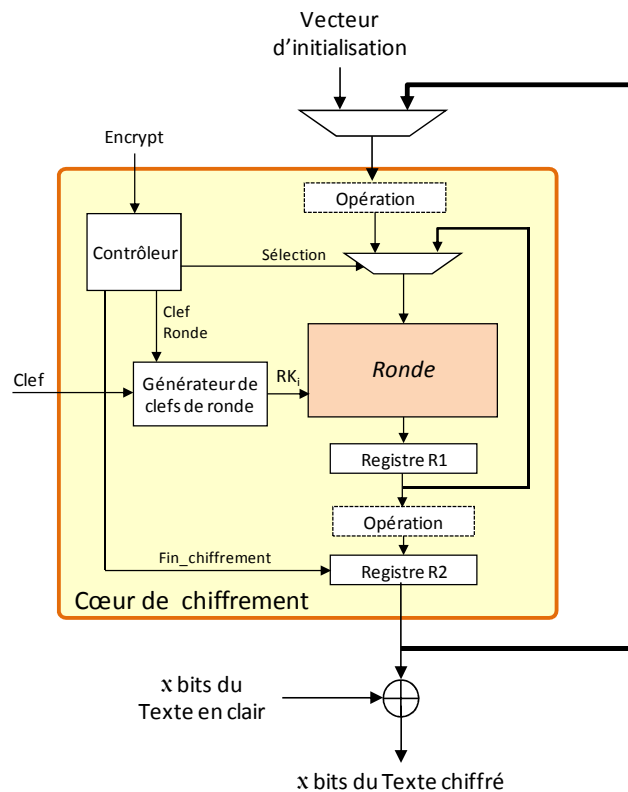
Vecteur d'initialisation

Encrypt

Opération

Contrôleur

Sélection

Clef Ronde

Ronde

Clef

Générateur de clefs de ronde

$RK_i$

Registre R1

Opération

Fin_chiffrement

Registre R2

Cœur de chiffrement

x bits du Texte en clair

x bits du Texte chiffré